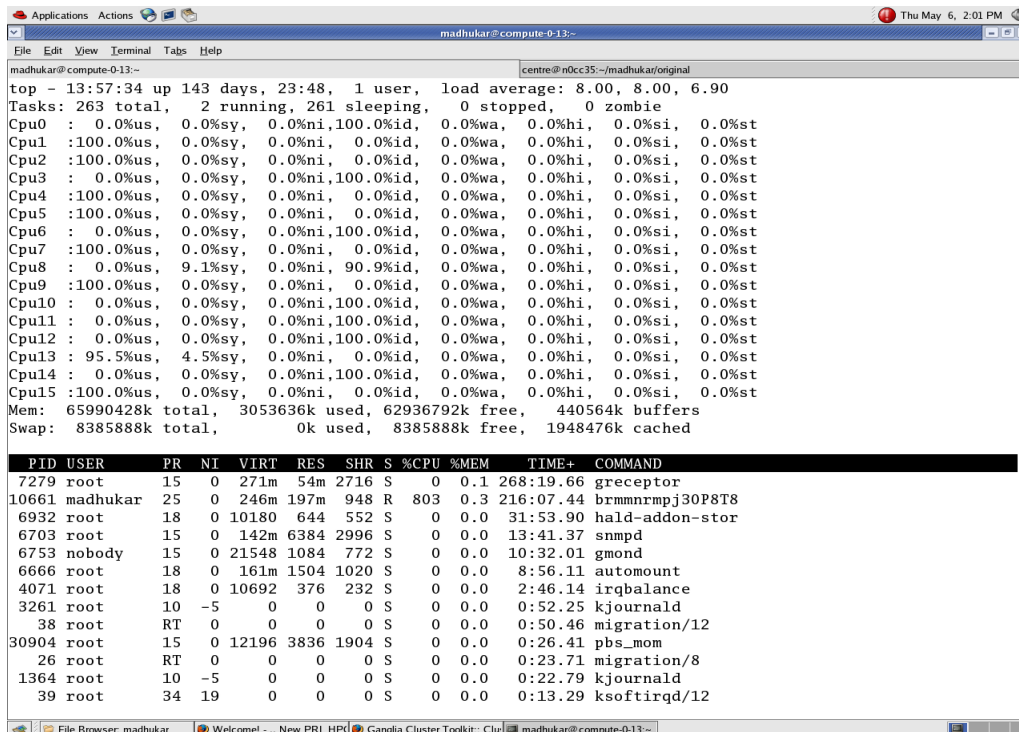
Applications Actions
Thu May 6, 2:01 PM
madhukar@compute-0-13:~
File Edit View Terminal Tabs Help
madhukar@compute-0-13:~
centre@n0cc35:~/madhukar/original

top - 13:57:34 up 143 days, 23:48, 1 user, load average: 8.00, 8.00, 6.90
Tasks: 263 total, 2 running, 261 sleeping, 0 stopped, 0 zombie
Cpu0 : 0.0%us, 0.0%sy, 0.0%ni,100.0%id, 0.0%wa, 0.0%hi, 0.0%si, 0.0%st
Cpu1 :100.0%us, 0.0%sy, 0.0%ni, 0.0%id, 0.0%wa, 0.0%hi, 0.0%si, 0.0%st
Cpu2 :100.0%us, 0.0%sy, 0.0%ni, 0.0%id, 0.0%wa, 0.0%hi, 0.0%si, 0.0%st
Cpu3 : 0.0%us, 0.0%sy, 0.0%ni,100.0%id, 0.0%wa, 0.0%hi, 0.0%si, 0.0%st
Cpu4 :100.0%us, 0.0%sy, 0.0%ni, 0.0%id, 0.0%wa, 0.0%hi, 0.0%si, 0.0%st
Cpu5 :100.0%us, 0.0%sy, 0.0%ni, 0.0%id, 0.0%wa, 0.0%hi, 0.0%si, 0.0%st
Cpu6 : 0.0%us, 0.0%sy, 0.0%ni,100.0%id, 0.0%wa, 0.0%hi, 0.0%si, 0.0%st
Cpu7 :100.0%us, 0.0%sy, 0.0%ni, 0.0%id, 0.0%wa, 0.0%hi, 0.0%si, 0.0%st
Cpu8 : 0.0%us, 9.1%sy, 0.0%ni, 90.9%id, 0.0%wa, 0.0%hi, 0.0%si, 0.0%st
Cpu9 :100.0%us, 0.0%sy, 0.0%ni, 0.0%id, 0.0%wa, 0.0%hi, 0.0%si, 0.0%st
Cpu10 : 0.0%us, 0.0%sy, 0.0%ni,100.0%id, 0.0%wa, 0.0%hi, 0.0%si, 0.0%st
Cpu11 : 0.0%us, 0.0%sy, 0.0%ni,100.0%id, 0.0%wa, 0.0%hi, 0.0%si, 0.0%st
Cpu12 : 0.0%us, 0.0%sy, 0.0%ni,100.0%id, 0.0%wa, 0.0%hi, 0.0%si, 0.0%st
Cpu13 : 95.5%us, 4.5%sy, 0.0%ni, 0.0%id, 0.0%wa, 0.0%hi, 0.0%si, 0.0%st
Cpu14 : 0.0%us, 0.0%sy, 0.0%ni,100.0%id, 0.0%wa, 0.0%hi, 0.0%si, 0.0%st
Cpu15 :100.0%us, 0.0%sy, 0.0%ni, 0.0%id, 0.0%wa, 0.0%hi, 0.0%si, 0.0%st
Mem: 65990428k total, 3053636k used, 62936792k free, 440564k buffers
Swap: 8385888k total, 0k used, 8385888k free, 1948476k cached

| PID | USER | PR | NI | VIRT | RES | SHR | S | %CPU | %MEM | TIME+ | COMMAND |
|---|---|---|---|---|---|---|---|---|---|---|---|
| 7279 | root | 15 | 0 | 271m | 54m | 2716 | S | 0 | 0.1 | 268:19.66 | greceptor |
| 10661 | madhukar | 25 | 0 | 246m | 197m | 948 | R | 803 | 0.3 | 216:07.44 | brmmnrmpj30P8T8 |
| 6932 | root | 18 | 0 | 10180 | 644 | 552 | S | 0 | 0.0 | 31:53.90 | hald-addon-stor |
| 6703 | root | 15 | 0 | 142m | 6384 | 2996 | S | 0 | 0.0 | 13:41.37 | snmpd |
| 6753 | nobody | 15 | 0 | 21548 | 1084 | 772 | S | 0 | 0.0 | 10:32.01 | gmond |
| 6666 | root | 18 | 0 | 161m | 1504 | 1020 | S | 0 | 0.0 | 8:56.11 | automount |
| 4071 | root | 18 | 0 | 10692 | 376 | 232 | S | 0 | 0.0 | 2:46.14 | irqbalance |
| 3261 | root | 10 | -5 | 0 | 0 | 0 | S | 0 | 0.0 | 0:52.25 | kjournald |
| 38 | root | RT | 0 | 0 | 0 | 0 | S | 0 | 0.0 | 0:50.46 | migration/12 |
| 30904 | root | 15 | 0 | 12196 | 3836 | 1904 | S | 0 | 0.0 | 0:26.41 | pbs_mom |
| 26 | root | RT | 0 | 0 | 0 | 0 | S | 0 | 0.0 | 0:23.71 | migration/8 |
| 1364 | root | 10 | -5 | 0 | 0 | 0 | S | 0 | 0.0 | 0:22.79 | kjournald |
| 39 | root | 34 | 19 | 0 | 0 | 0 | S | 0 | 0.0 | 0:13.29 | ksoftirqd/12 |

File Browser: madhukar
Welcome! - ... New PRL HPC
Ganglia Cluster Toolkit:: Clu
madhukar@compute-0-13:~